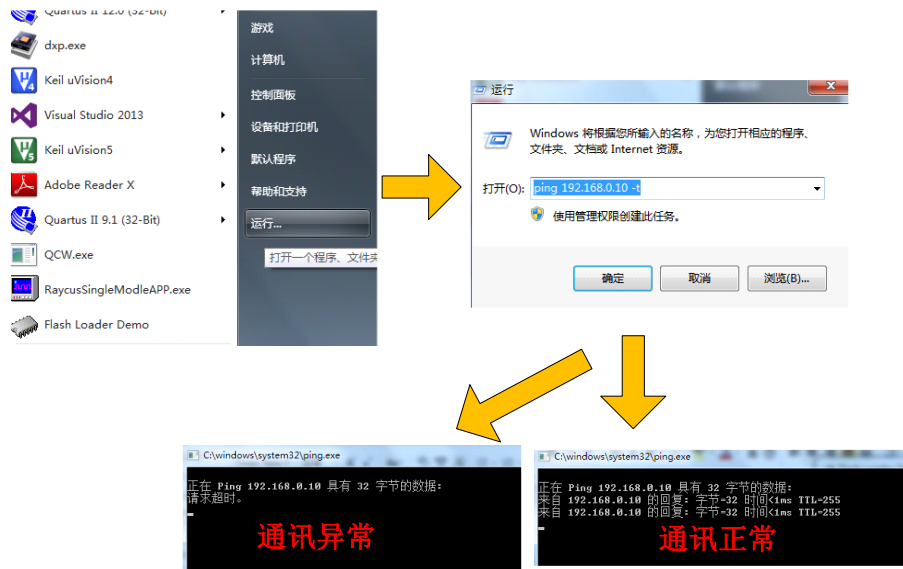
Quartus II 12.0 (32-Bit)
dxp.exe
Keil uVision4
Visual Studio 2013
Keil uVision5
Adobe Reader X
Quartus II 9.1 (32-Bit)
QCW.exe
RaycusSingleModleAPP.exe
Flash Loader Demo

游戏
计算机
控制面板
设备和打印机
默认程序
帮助和支持
运行...
打开一个程序、文件夹

运行
Windows 将根据您所输入的名称，为您打开相应的程序、文件夹、文档或 Internet 资源。
打开(O): ping 192.168.0.10 -t
使用管理权限创建此任务。
确定
取消
浏览(B)...

C:\windows\system32\ping.exe
正在 Ping 192.168.0.10 具有 32 字节的数据:
请求超时。
通讯异常

C:\windows\system32\ping.exe
正在 Ping 192.168.0.10 具有 32 字节的数据:
来自 192.168.0.10 的回复: 字节=32 时间<1ms TTL=255
来自 192.168.0.10 的回复: 字节=32 时间<1ms TTL=255
通讯正常